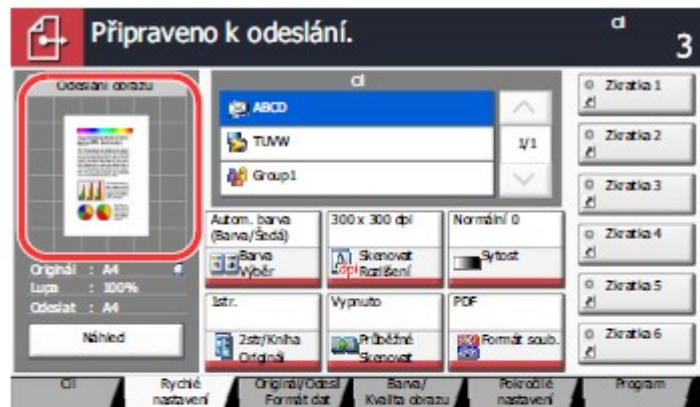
Připraveno k odeslání.

Cíl
3

Odeslání obrazu

Originál : A4
Lupa : 100%
Odeslat : A4

Náhled

Cíl

ABCD
TUVW
Group1

1/1

Autom. barva (Barva/Šedá)
Barva Výběr

300 x 300 dpi
Skenovat Rozlišení

Normální 0
Sytost

1str.
2str/Kniha Originál

Vypnuto
Průběžné Skenovat

PDF
Formát soub.

Zkratka 1
Zkratka 2
Zkratka 3
Zkratka 4
Zkratka 5
Zkratka 6

Cíl
Rychlé nastavení
Originál/Odesl Formát dat
Barva/ Kvalita obrazu
Pokročilé nastavení
Program